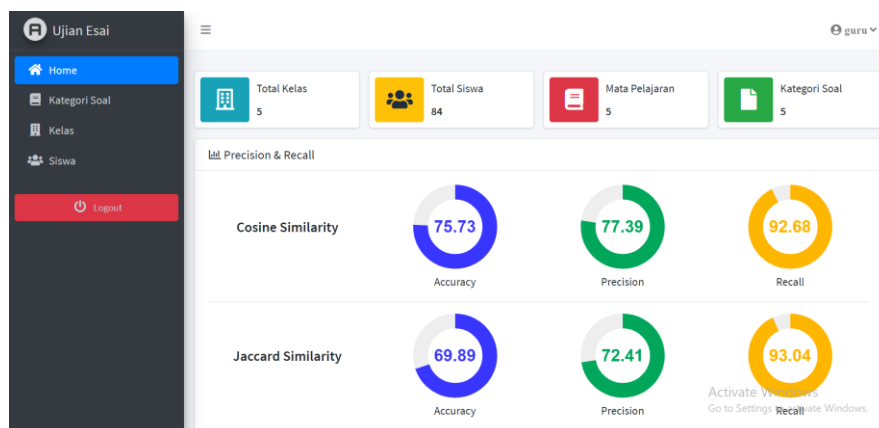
Ujian Esai

Home
Kategori Soal
Kelas
Siswa

Logout

guru

Total Kelas
5

Total Siswa
84

Mata Pelajaran
5

Kategori Soal
5

Precision & Recall

Cosine Similarity

75.73
Accuracy

77.39
Precision

92.68
Recall

Jaccard Similarity

69.89
Accuracy

72.41
Precision

93.04
Recall

Activate Windows
Go to Settings to activate Windows.